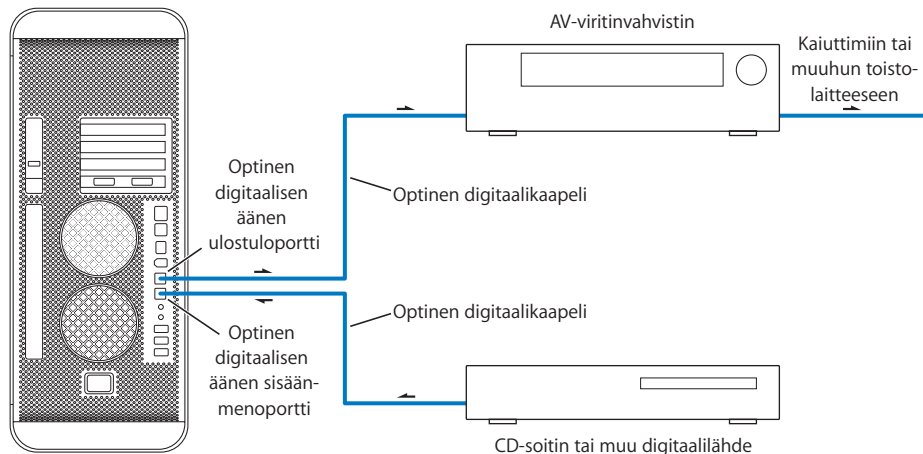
AV-viritinvahvistin

Kaiuttimiin tai muuhun toistolaitteeseen

Optinen digitaalisen äänen ulostuloportti

Optinen digitaalikaapeli

Optinen digitaalikaapeli

Optinen digitaalisen äänen sisäänmenoportti

CD-soitin tai muu digitaalilähde